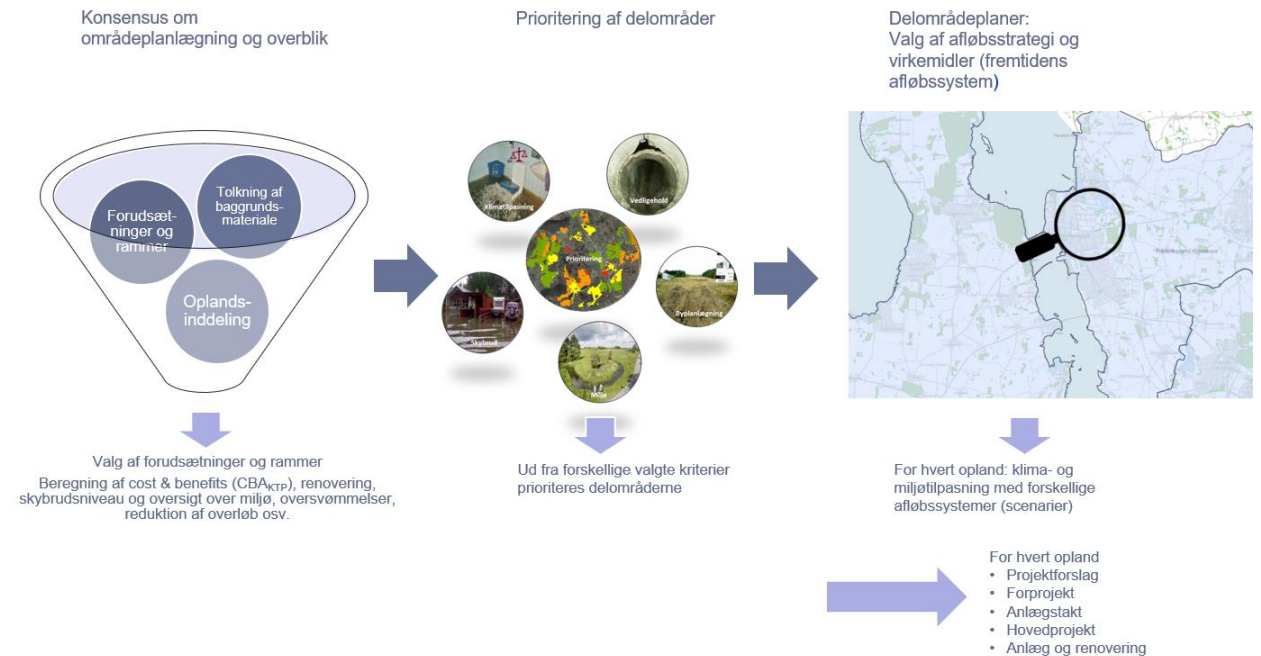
Konsensus om områdeplanlægning og overblik

Forudsætninger og rammer

Tolkning af baggrundsmateriale

Oplandsinddeling

Valg af forudsætninger og rammer
Beregning af cost & benefits ($CBA_{KTP}$), renovering, skybrudsniveau og oversigt over miljø, oversvømmelser, reduktion af overløb osv.

Prioritering af delområder

Klimatilpasning

Vedligehold

Prioritering

Byplanlægning

Skybrud

Miljø

Ud fra forskellige valgte kriterier prioriteres delområderne

Delområdeplaner:
Valg af afløbsstrategi og virkemidler (fremtidens afløbssystem)

For hvert opland: klima- og miljøtilpasning med forskellige afløbssystemer (scenarier)

For hvert opland
• Projektforslag
• Forprojekt
• Anlægstakt
• Hovedprojekt
• Anlæg og renovering